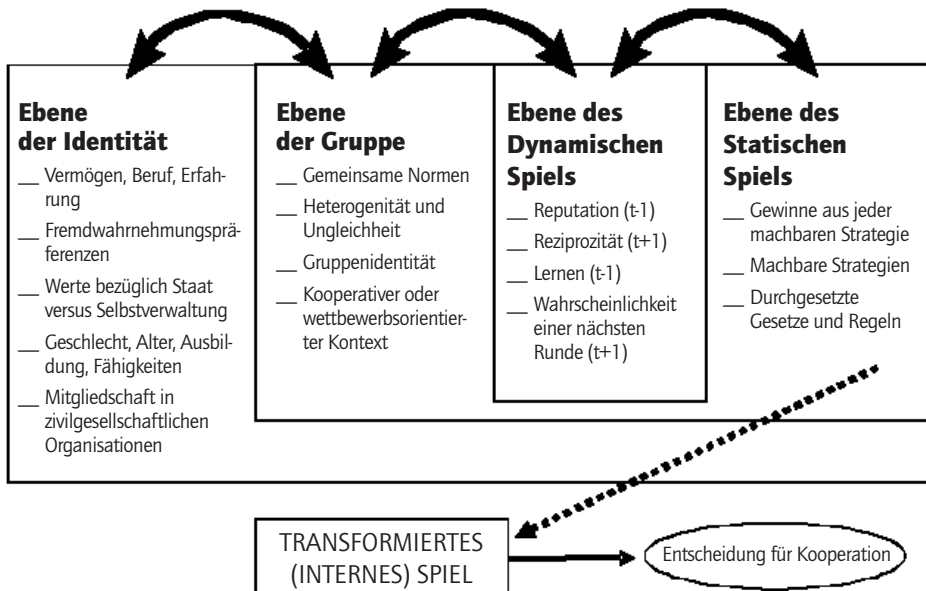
Ebene der Identität

__ Vermögen, Beruf, Erfahrung

__ Fremdwahrnehmungspräferenzen

__ Werte bezüglich Staat versus Selbstverwaltung

__ Geschlecht, Alter, Ausbildung, Fähigkeiten

__ Mitgliedschaft in zivilgesellschaftlichen Organisationen

Ebene der Gruppe

__ Gemeinsame Normen

__ Heterogenität und Ungleichheit

__ Gruppenidentität

__ Kooperativer oder wettbewerbsorientierter Kontext

Ebene des Dynamischen Spiels

__ Reputation (t-1)

__ Reziprozität (t+1)

__ Lernen (t-1)

__ Wahrscheinlichkeit einer nächsten Runde (t+1)

Ebene des Statischen Spiels

__ Gewinne aus jeder machbaren Strategie

__ Machbare Strategien

__ Durchgesetzte Gesetze und Regeln

TRANSFORMIERTES (INTERNES) SPIEL

Entscheidung für Kooperation